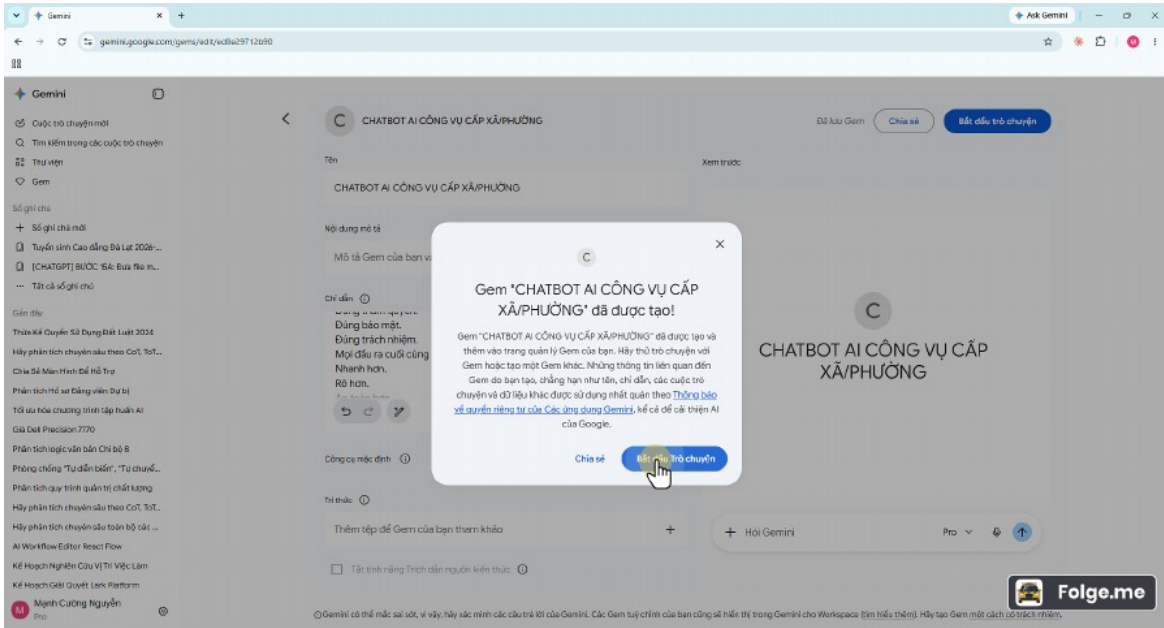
Gemini
Ask Gemini
gemini.google.com/gems/edit/ed8e29712b90

Gemini
Cuộc trò chuyện mới
Tìm kiếm trong các cuộc trò chuyện
Thư viện
Gem
Sổ ghi chú
+ Sổ ghi chú mới
Tuyển sinh Cao đẳng Đà Lạt 2026-...
[CHATGPT] BƯỚC 15A: Đưa file m...
Tất cả sổ ghi chú
Gần đây
Thiết Kế Quyền Sử Dụng Đất Luật 2024
Hãy phân tích chuyên sâu theo CoT, ToT...
Chia Sẻ Màn Hình Để Hỗ Trợ
Phân tích Hồ sơ Đảng viên Dự bị
Tối ưu hóa chương trình tập huấn AI
Giá Dell Precision 7770
Phân tích logic văn bản Chi bộ 8
Phòng chống "Tự diễn biến", "Tự chuyể...
Phân tích quy trình quản trị chất lượng
Hãy phân tích chuyên sâu theo CoT, ToT...
Hãy phân tích chuyên sâu toàn bộ các ...
AI Workflow Editor React Flow
Kế Hoạch Nghiên Cứu Vị Trí Việc Làm
Kế Hoạch Giải Quyết Lark Platform
Mạnh Cường Nguyễn
Pro

CHATBOT AI CÔNG VỤ CẤP XÃ/PHƯỜNG
Đã lưu Gem
Chia sẻ
Bắt đầu trò chuyện
Tên
CHATBOT AI CÔNG VỤ CẤP XÃ/PHƯỜNG
Xem trước
Nội dung mô tả
Mô tả Gem của bạn v
Chỉ dẫn
Đúng bảo mật.
Đúng trách nhiệm.
Mọi đầu ra cuối cùng
Nhanh hơn.
Rõ hơn.
Công cụ mặc định
Tri thức
Thêm tệp để Gem của bạn tham khảo
Tắt tính năng Trích dẫn nguồn kiến thức

Gem "CHATBOT AI CÔNG VỤ CẤP XÃ/PHƯỜNG" đã được tạo!
Gem "CHATBOT AI CÔNG VỤ CẤP XÃ/PHƯỜNG" đã được tạo và thêm vào trang quản lý Gem của bạn. Hãy thử trò chuyện với Gem hoặc tạo một Gem khác. Những thông tin liên quan đến Gem do bạn tạo, chẳng hạn như tên, chỉ dẫn, các cuộc trò chuyện và dữ liệu khác được sử dụng nhất quán theo Thông báo về quyền riêng tư của Các ứng dụng Gemini, kể cả để cải thiện AI của Google.
Chia sẻ
Bắt đầu trò chuyện

CHATBOT AI CÔNG VỤ CẤP XÃ/PHƯỜNG
+ Hỏi Gemini
Pro

Gemini có thể mắc sai sót, vì vậy, hãy xác minh các câu trả lời của Gemini. Các Gem tuỳ chỉnh của bạn cũng sẽ hiển thị trong Gemini cho Workspace (tìm hiểu thêm). Hãy tạo Gem một cách có trách nhiệm.

Folge.me